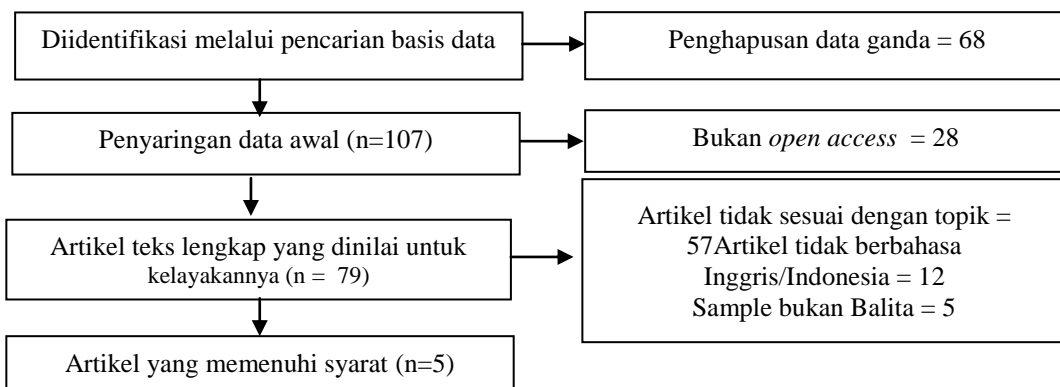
Diidentifikasi melalui pencarian basis data

Penghapusan data ganda = 68

Penyaringan data awal (n=107)

Bukan *open access* = 28

Artikel teks lengkap yang dinilai untuk kelayakannya (n = 79)

Artikel tidak sesuai dengan topik = 57Artikel tidak berbahasa Inggris/Indonesia = 12 Sample bukan Balita = 5

Artikel yang memenuhi syarat (n=5)